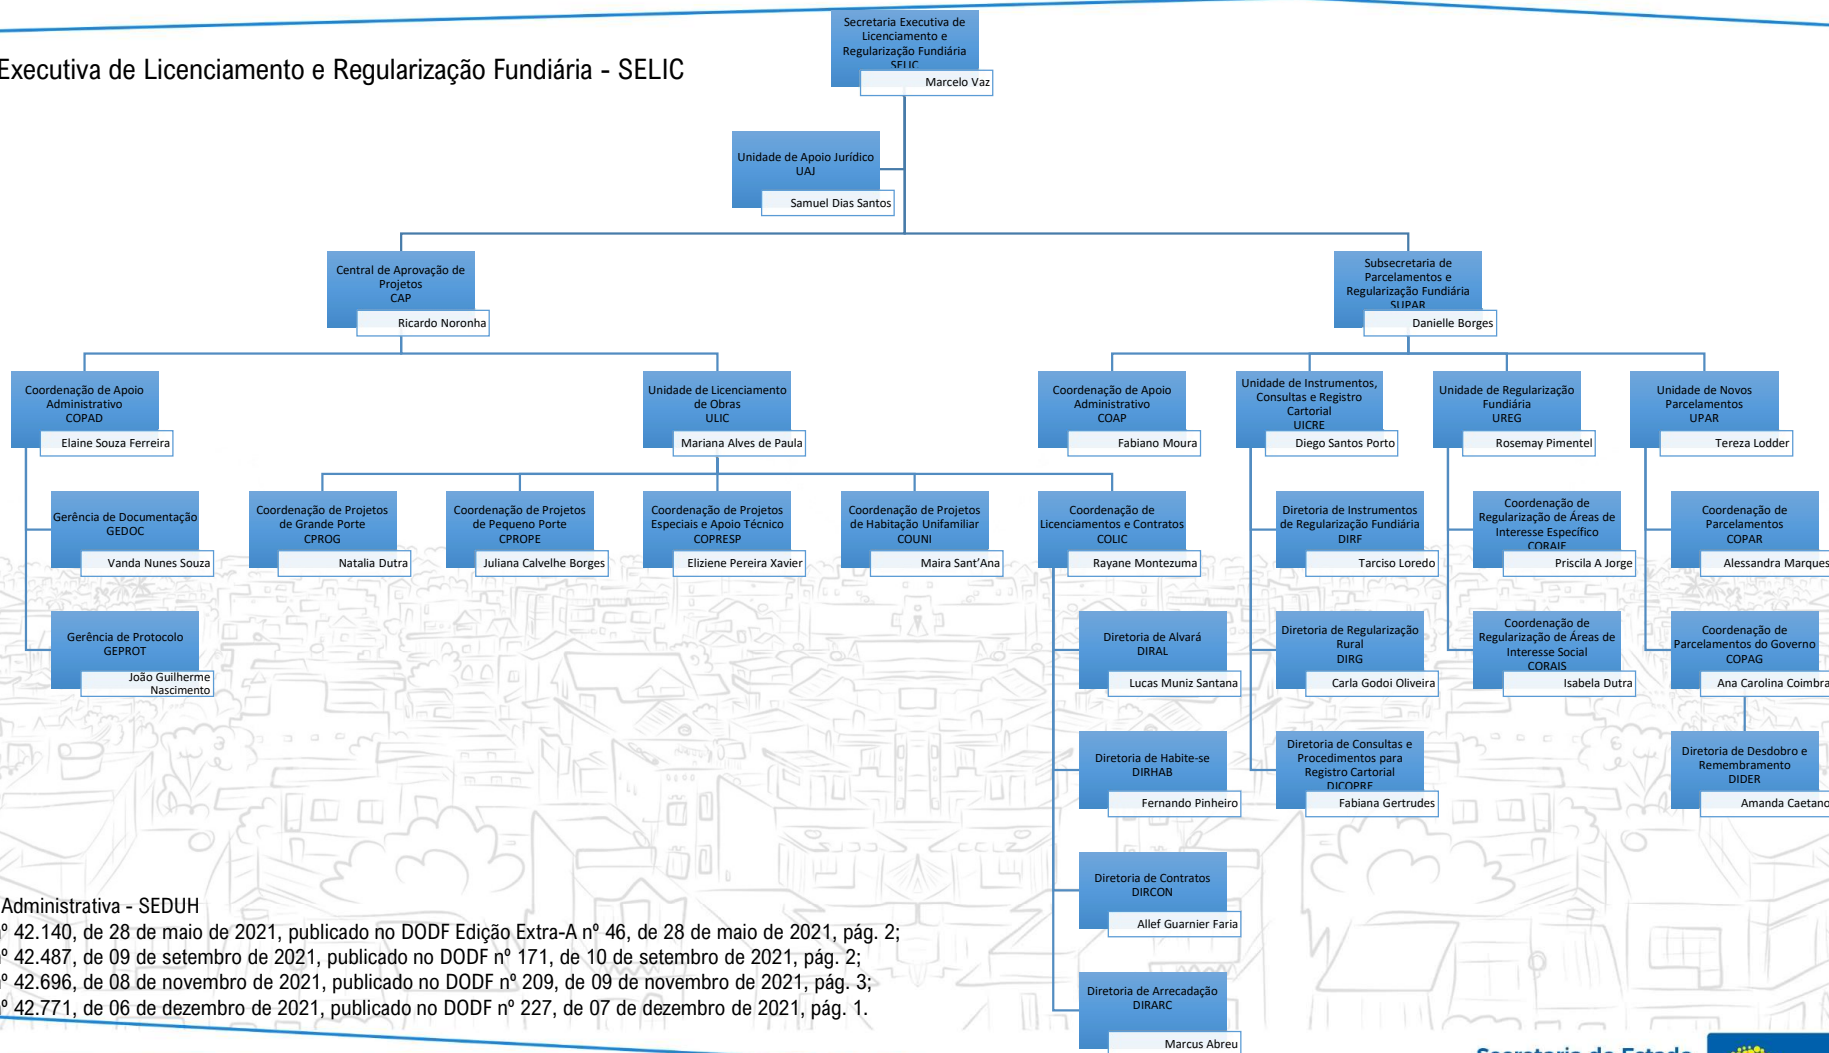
Executiva de Licenciamento e Regularização Fundiária - SELIC

Secretaria Executiva de Licenciamento e Regularização Fundiária SELIC
Marcelo Vaz

Unidade de Apoio Jurídico UAJ
Samuel Dias Santos

Central de Aprovação de Projetos CAP
Ricardo Noronha

Subsecretaria de Parcelamentos e Regularização Fundiária SUPAR
Danielle Borges

Coordenação de Apoio Administrativo COPAD
Elaine Souza Ferreira

Unidade de Licenciamento de Obras ULIC
Mariana Alves de Paula

Coordenação de Apoio Administrativo COAP
Fabiano Moura

Unidade de Instrumentos, Consultas e Registro Cartorial UICRE
Diego Santos Porto

Unidade de Regularização Fundiária UREG
Rosemay Pimentel

Unidade de Novos Parcelamentos UPAR
Tereza Lodder

Gerência de Documentação GEDOC
Vanda Nunes Souza

Coordenação de Projetos de Grande Porte CPROG
Natalia Dutra

Coordenação de Projetos de Pequeno Porte CPROPE
Juliana Calvelhe Borges

Coordenação de Projetos Especiais e Apoio Técnico COPRESP
Eliziene Pereira Xavier

Coordenação de Projetos de Habitação Unifamiliar COUNI
Maira Sant'Ana

Coordenação de Licenciamentos e Contratos COLIC
Rayane Montezuma

Diretoria de Instrumentos de Regularização Fundiária DIRF
Tarciso Loredo

Coordenação de Regularização de Áreas de Interesse Específico CORAIE
Priscila A Jorge

Coordenação de Parcelamentos COPAR
Alessandra Marques

Gerência de Protocolo GEPROT
João Guilherme Nascimento

Diretoria de Alvará DIRAL
Lucas Muniz Santana

Diretoria de Regularização Rural DIRG
Carla Godoi Oliveira

Coordenação de Regularização de Áreas de Interesse Social CORAIS
Isabela Dutra

Coordenação de Parcelamentos do Governo COPAG
Ana Carolina Coimbra

Diretoria de Habite-se DIRHAB
Fernando Pinheiro

Diretoria de Consultas e Procedimentos para Registro Cartorial DICOPRE
Fabiana Gertrudes

Diretoria de Desdobro e Remembramento DIDER
Amanda Caetano

Diretoria de Contratos DIRCON
Allef Guarnier Faria

Diretoria de Arrecadação DIRARC
Marcus Abreu

Administrativa - SEDUH
º 42.140, de 28 de maio de 2021, publicado no DODF Edição Extra-A nº 46, de 28 de maio de 2021, pág. 2;
º 42.487, de 09 de setembro de 2021, publicado no DODF nº 171, de 10 de setembro de 2021, pág. 2;
º 42.696, de 08 de novembro de 2021, publicado no DODF nº 209, de 09 de novembro de 2021, pág. 3;
º 42.771, de 06 de dezembro de 2021, publicado no DODF nº 227, de 07 de dezembro de 2021, pág. 1.

Secretaria de Estado